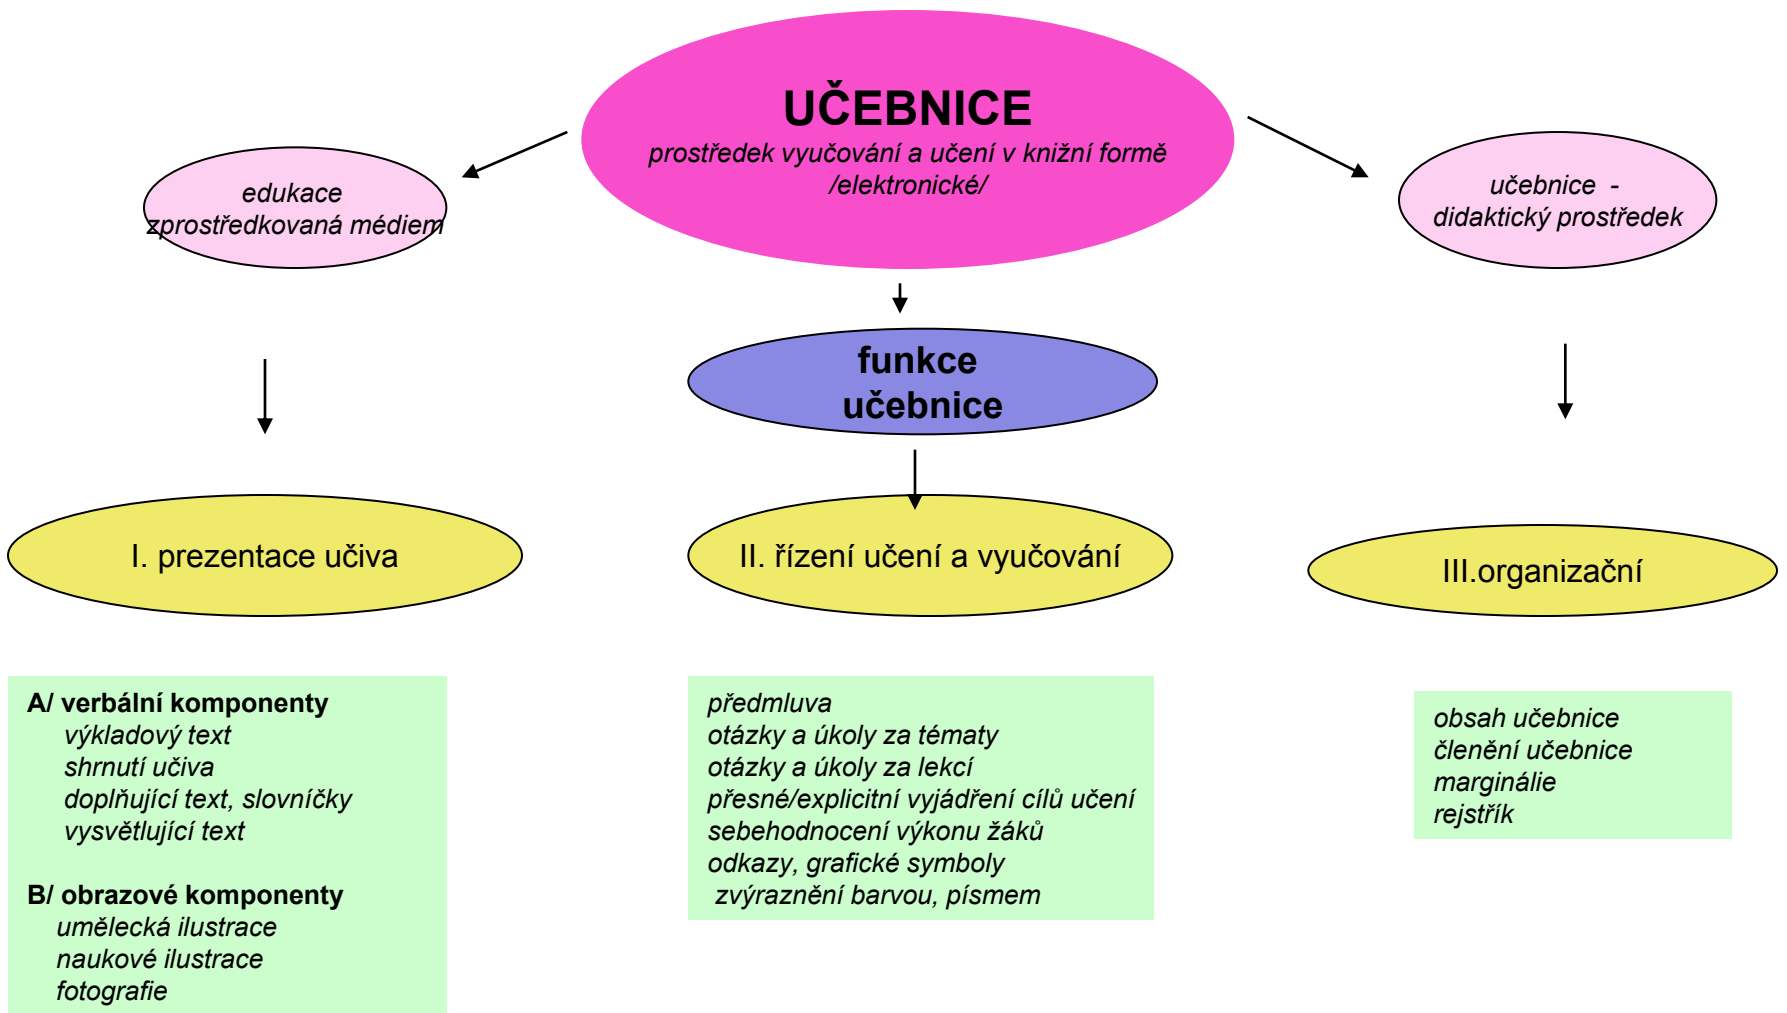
UČEBNICE
prostředek vyučování a učení v knižní formě /elektronické/

edukace zprostředkovaná médiem

učebnice - didaktický prostředek

funkce učebnice

I. prezentace učiva

II. řízení učení a vyučování

III.organizační

A/ verbální komponenty
výkladový text
shrnutí učiva
doplňující text, slovníčky
vysvětlující text

B/ obrazové komponenty
umělecká ilustrace
naukové ilustrace
fotografie

předmluva
otázky a úkoly za tématy
otázky a úkoly za lekcí
přesné/explicitní vyjádření cílů učení
sebehodnocení výkonu žáků
odkazy, grafické symboly
zvýraznění barvou, písmem

obsah učebnice
členění učebnice
marginálie
rejstřík